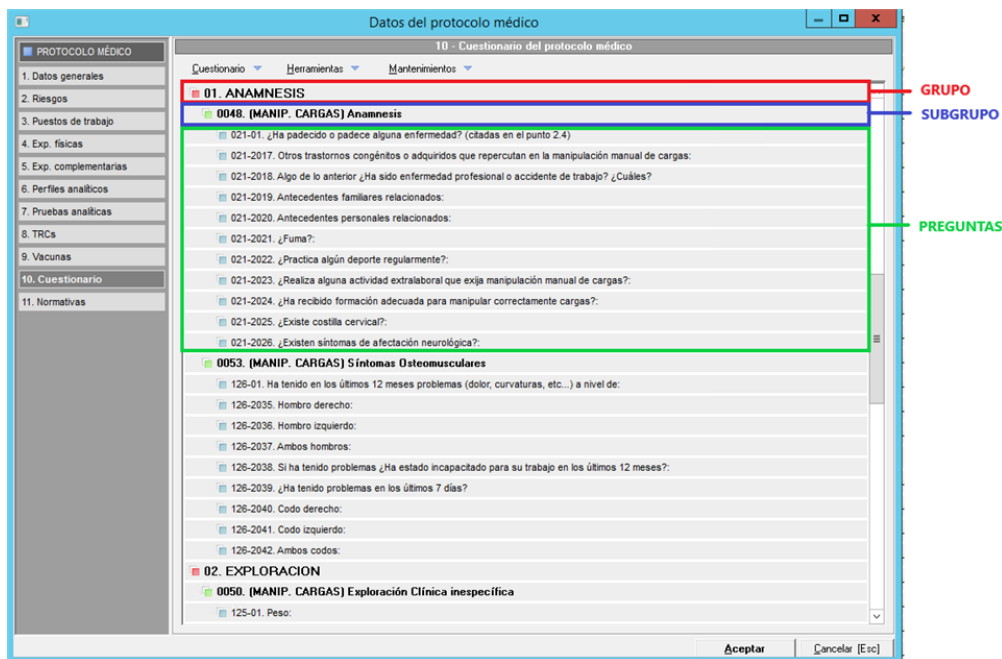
Datos del protocolo médico

PROTOCOLO MÉDICO
1. Datos generales
2. Riesgos
3. Puestos de trabajo
4. Exp. físicas
5. Exp. complementarias
6. Perfiles analíticos
7. Pruebas analíticas
8. TRCs
9. Vacunas
10. Cuestionario
11. Normativas

10 - Cuestionario del protocolo médico

Cuestionario Herramientas Mantenimientos

01. ANAMNESIS
0048. (MANIP. CARGAS) Anamnesis
021-01. ¿Ha padecido o padece alguna enfermedad? (citadas en el punto 2.4)
021-2017. Otros trastornos congénitos o adquiridos que repercutan en la manipulación manual de cargas:
021-2018. Algo de lo anterior ¿Ha sido enfermedad profesional o accidente de trabajo? ¿Cuáles?
021-2019. Antecedentes familiares relacionados:
021-2020. Antecedentes personales relacionados:
021-2021. ¿Fuma?:
021-2022. ¿Practica algún deporte regularmente?:
021-2023. ¿Realiza alguna actividad extralaboral que exija manipulación manual de cargas?:
021-2024. ¿Ha recibido formación adecuada para manipular correctamente cargas?:
021-2025. ¿Existe costilla cervical?:
021-2026. ¿Existen síntomas de afectación neurológica?:
0053. (MANIP. CARGAS) Síntomas Osteomusculares
126-01. Ha tenido en los últimos 12 meses problemas (dolor, curvaturas, etc...) a nivel de:
126-2035. Hombro derecho:
126-2036. Hombro izquierdo:
126-2037. Ambos hombros:
126-2038. Si ha tenido problemas ¿Ha estado incapacitado para su trabajo en los últimos 12 meses?:
126-2039. ¿Ha tenido problemas en los últimos 7 días?
126-2040. Codo derecho:
126-2041. Codo izquierdo:
126-2042. Ambos codos:
02. EXPLORACION
0050. (MANIP. CARGAS) Exploración Clínica inespecífica
125-01. Peso:

GRUPO
SUBGRUPO
PREGUNTAS

Aceptar
Cancelar [Esc]